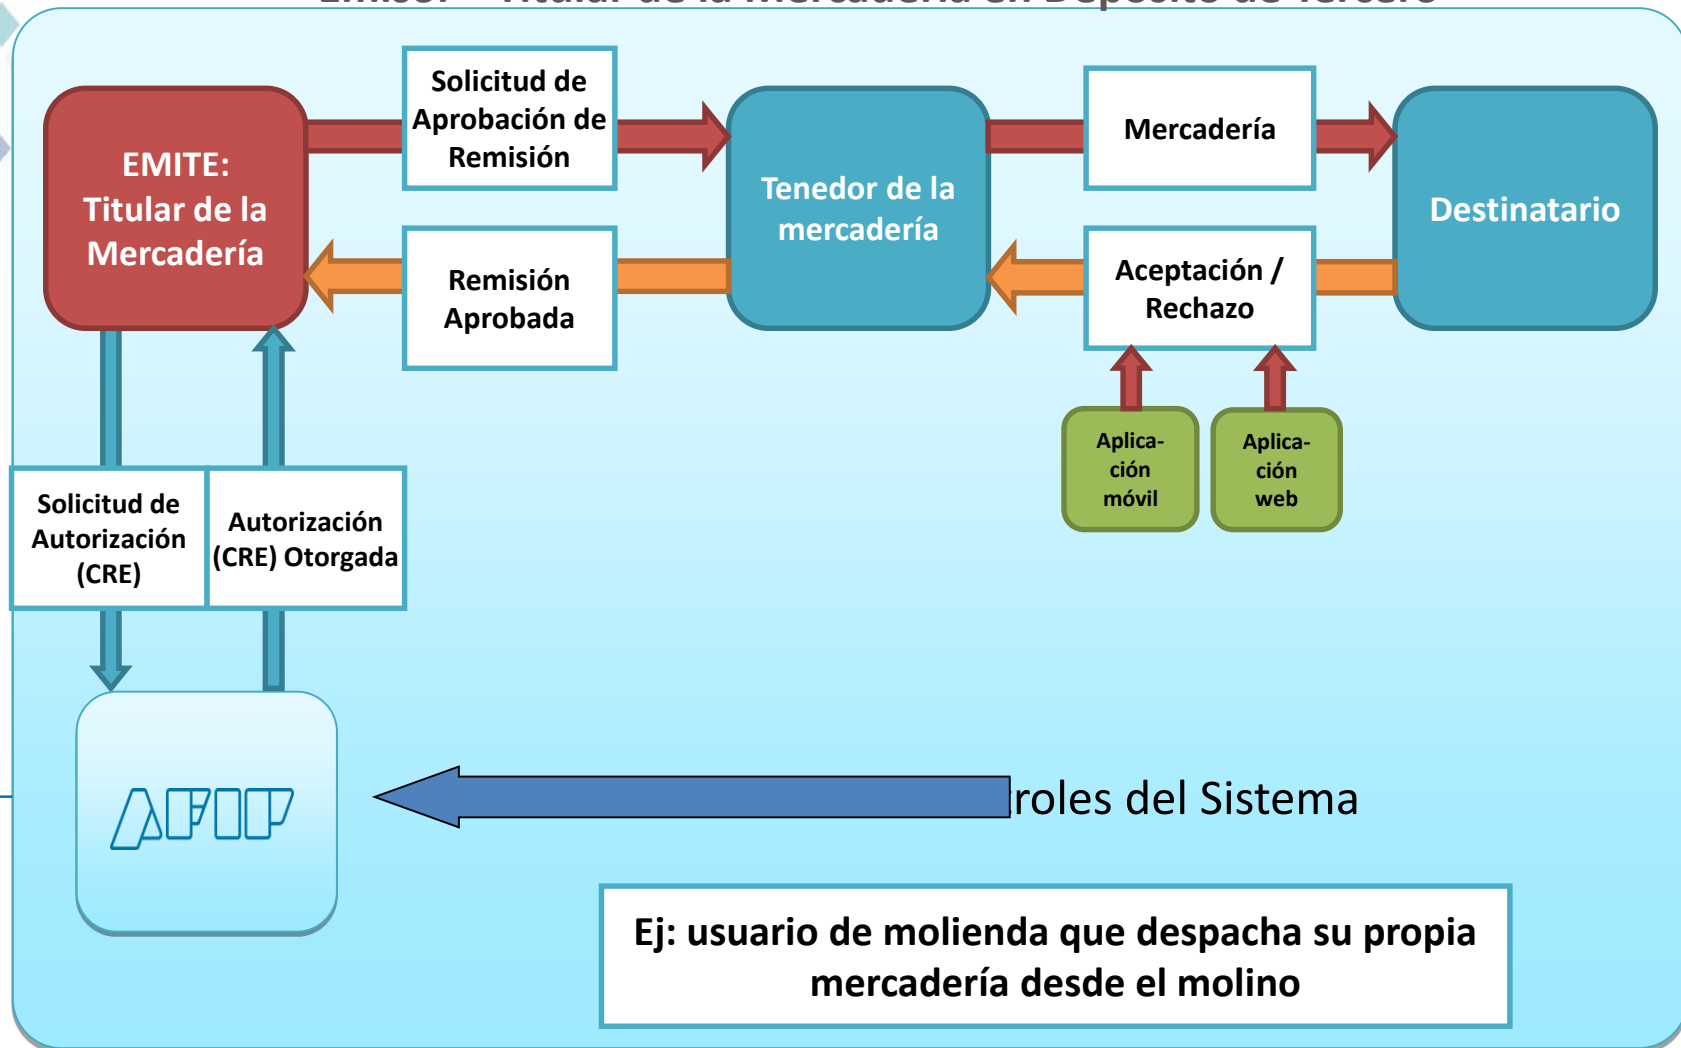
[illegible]

EMITE: Titular de la Mercadería

Solicitud de Aprobación de Remisión

Tenedor de la mercadería

Mercadería

Destinatario

Remisión Aprobada

Aceptación / Rechazo

Aplica-ción móvil

Aplica-ción web

Solicitud de Autorización (CRE)

Autorización (CRE) Otorgada

AFIP

roles del Sistema

Ej: usuario de molienda que despacha su propia mercadería desde el molino